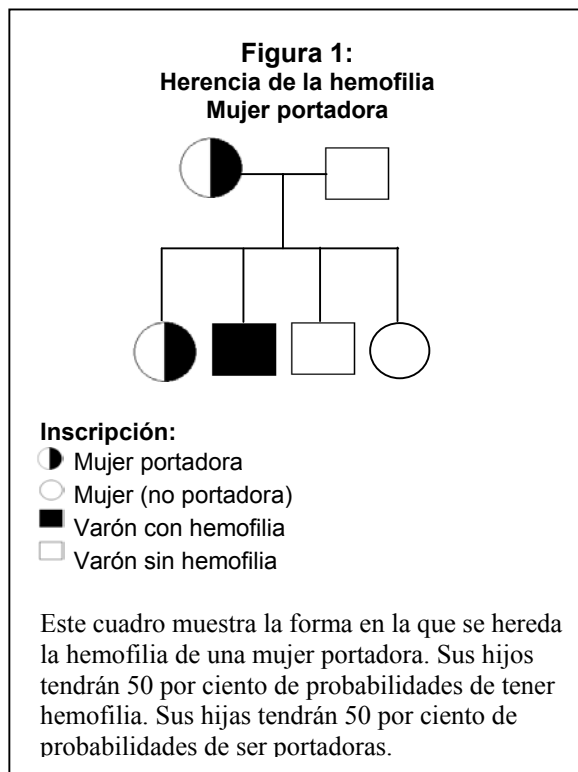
**Figura 1:**
**Herencia de la hemofilia**
**Mujer portadora**

**Inscripción:**
Mujer portadora
Mujer (no portadora)
Varón con hemofilia
Varón sin hemofilia

Este cuadro muestra la forma en la que se hereda la hemofilia de una mujer portadora. Sus hijos tendrán 50 por ciento de probabilidades de tener hemofilia. Sus hijas tendrán 50 por ciento de probabilidades de ser portadoras.